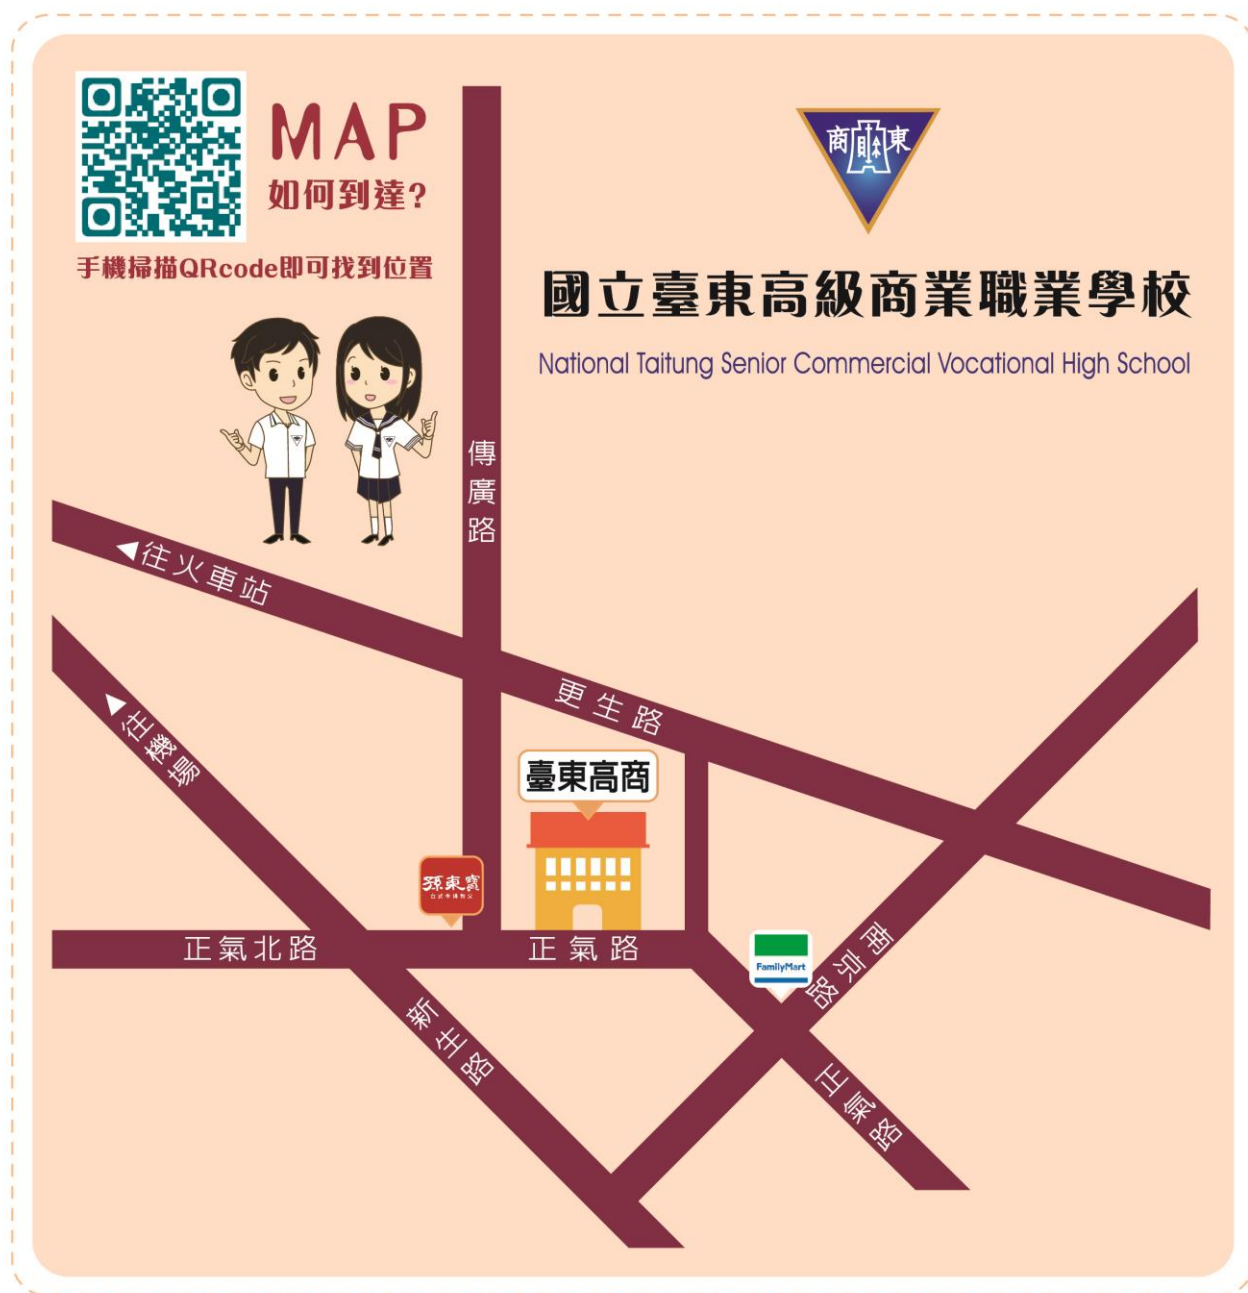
MAP
如何到達?

手機掃描QRcode即可找到位置

商東

國立臺東高級商業職業學校

National Taitung Senior Commercial Vocational High School

傳廣路

◀往火車站

更生路

◀往機場

臺東高商

孫東寶
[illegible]

正氣北路

正氣路

FamilyMart

南京路

新生路

正氣路